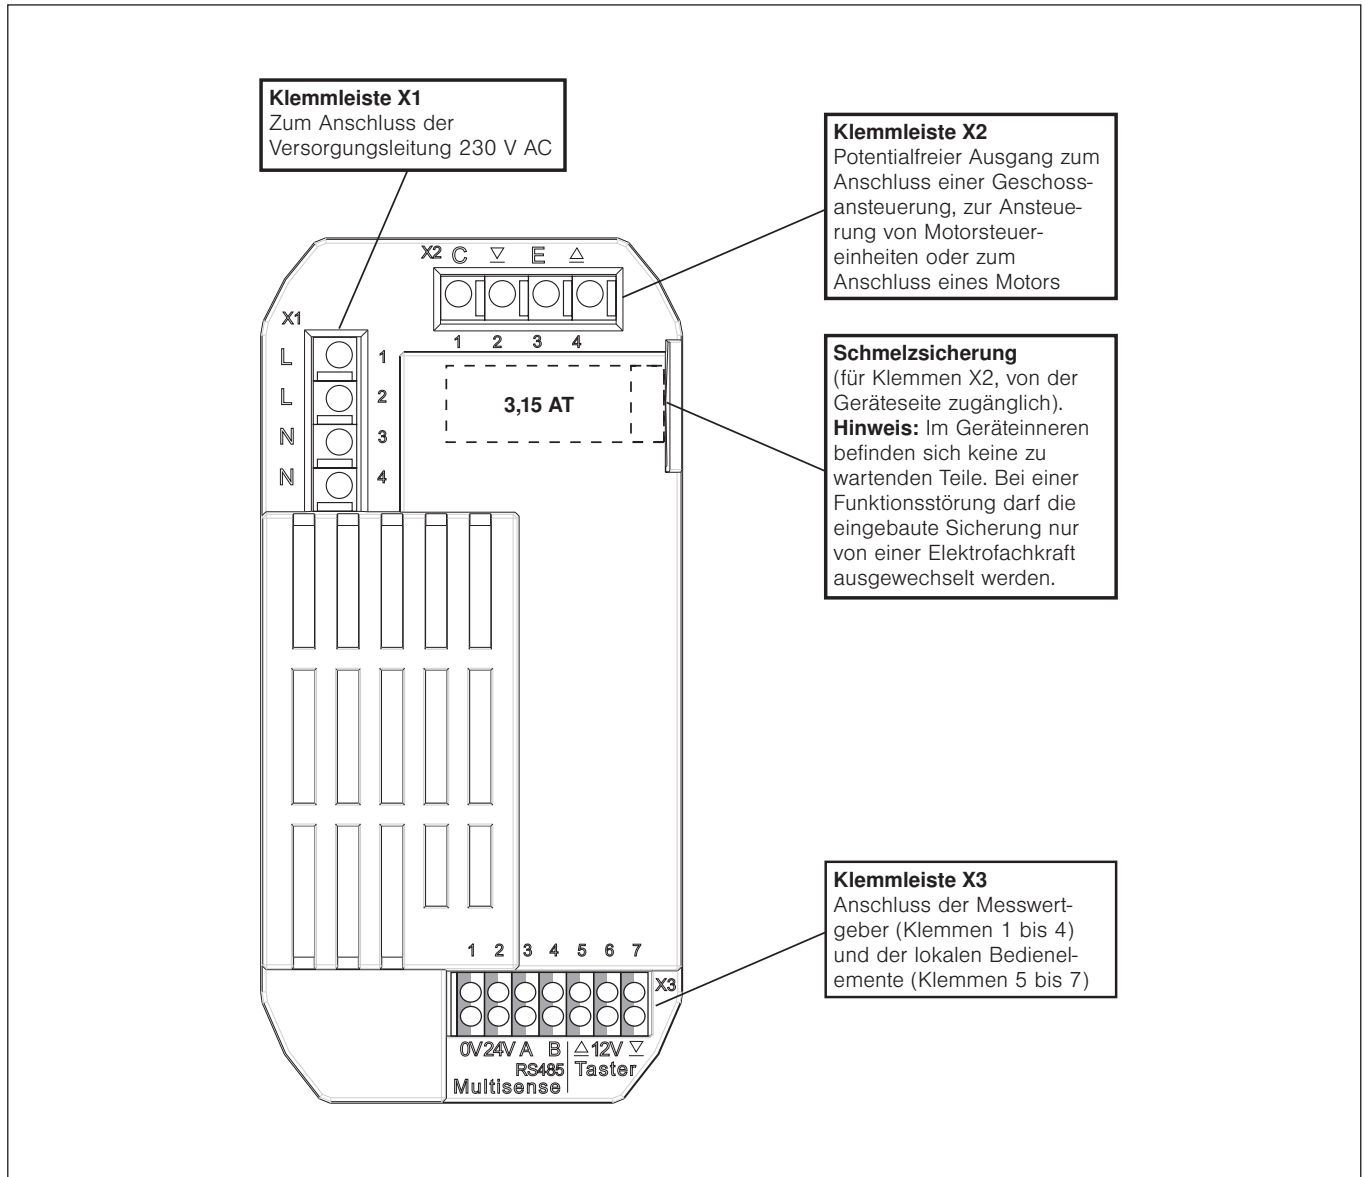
**Klemmleiste X1**
Zum Anschluss der Versorgungsleitung 230 V AC

**Klemmleiste X2**
Potentialfreier Ausgang zum Anschluss einer Geschossansteuerung, zur Ansteuerung von Motorsteuereinheiten oder zum Anschluss eines Motors

X2 C ▽ E △

1 2 3 4

X1
L 1
L 2
N 3
N 4

3,15 AT

**Schmelzsicherung**
(für Klemmen X2, von der Geräteseite zugänglich).
**Hinweis:** Im Geräteinneren befinden sich keine zu wartenden Teile. Bei einer Funktionsstörung darf die eingebaute Sicherung nur von einer Elektrofachkraft ausgewechselt werden.

**Klemmleiste X3**
Anschluss der Messwertgeber (Klemmen 1 bis 4) und der lokalen Bedienelemente (Klemmen 5 bis 7)

1 2 3 4 5 6 7

X3

0V 24V A B △ 12V ▽
RS485 Taster
Multisense